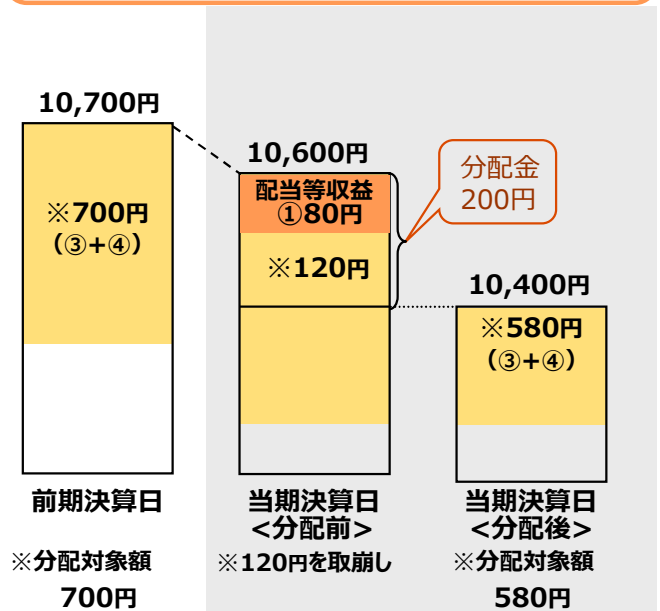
10,700円

※700円
(③+④)

前期決算日

※分配対象額
700円

10,600円

配当等収益
①80円

※120円

分配金
200円

当期決算日
<分配前>

※120円を取崩し

10,400円

※580円
(③+④)

当期決算日
<分配後>

※分配対象額
580円